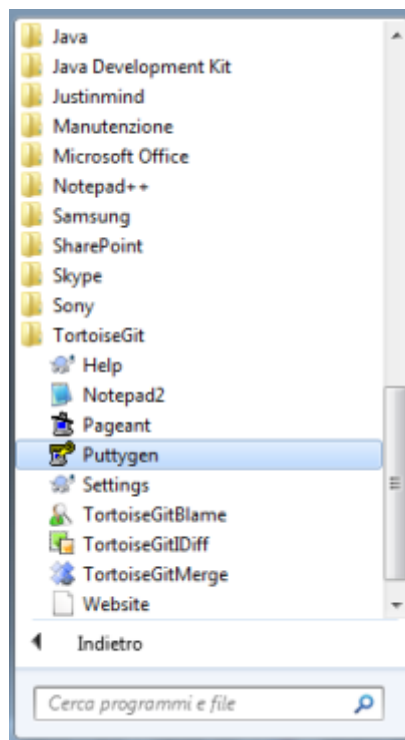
Java
Java Development Kit
Justinmind
Manutenzione
Microsoft Office
Notepad++
Samsung
SharePoint
Skype
Sony
TortoiseGit
Help
Notepad2
Pageant
Puttygen
Settings
TortoiseGitBlame
TortoiseGitIDiff
TortoiseGitMerge
Website

Indietro

Cerca programmi e file